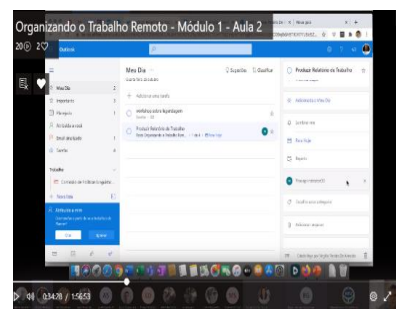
Organizando o Trabalho Remoto - Módulo 1 - Aula 2

20 2

Meu Dia

Sugestões

Classificar

Meu Dia

Importante

Planejado

Atribuído a mim

Tarefas

Trabalho

Adicionar uma tarefa

Produzir Relatório do Trabalho

Adicionar a Meu Dia

Lembrar-me

Data Fixada

Repetir

Adicionar um arquivo

Adicionar uma categoria

0:14:28 / 1:56:53